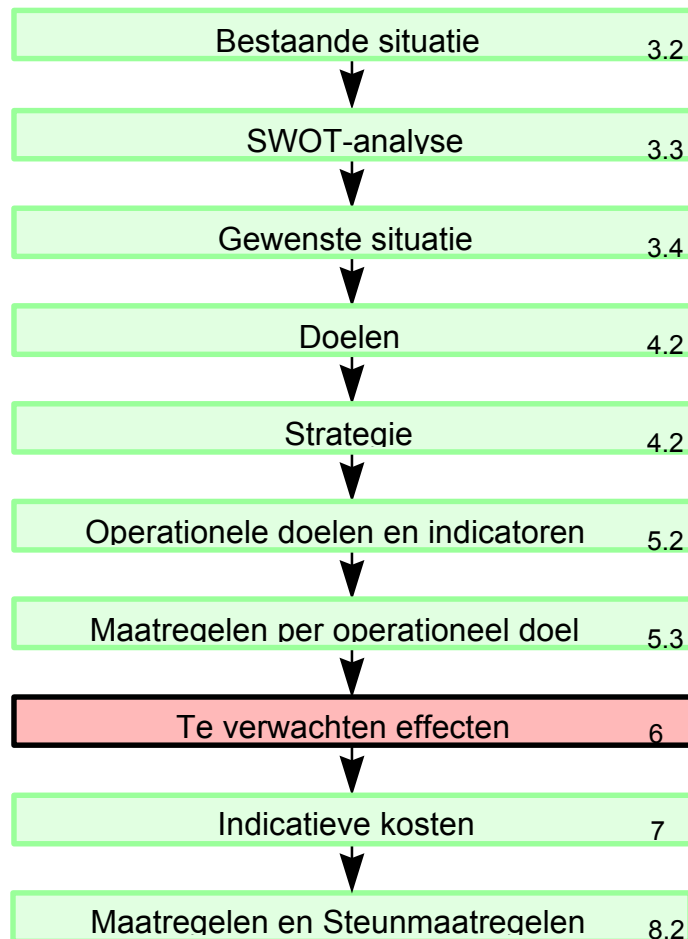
Bestaande situatie 3.2

SWOT-analyse 3.3

Gewenste situatie 3.4

Doelen 4.2

Strategie 4.2

Operationele doelen en indicatoren 5.2

Maatregelen per operationeel doel 5.3

Te verwachten effecten 6

Indicatieve kosten 7

Maatregelen en Steunmaatregelen 8.2